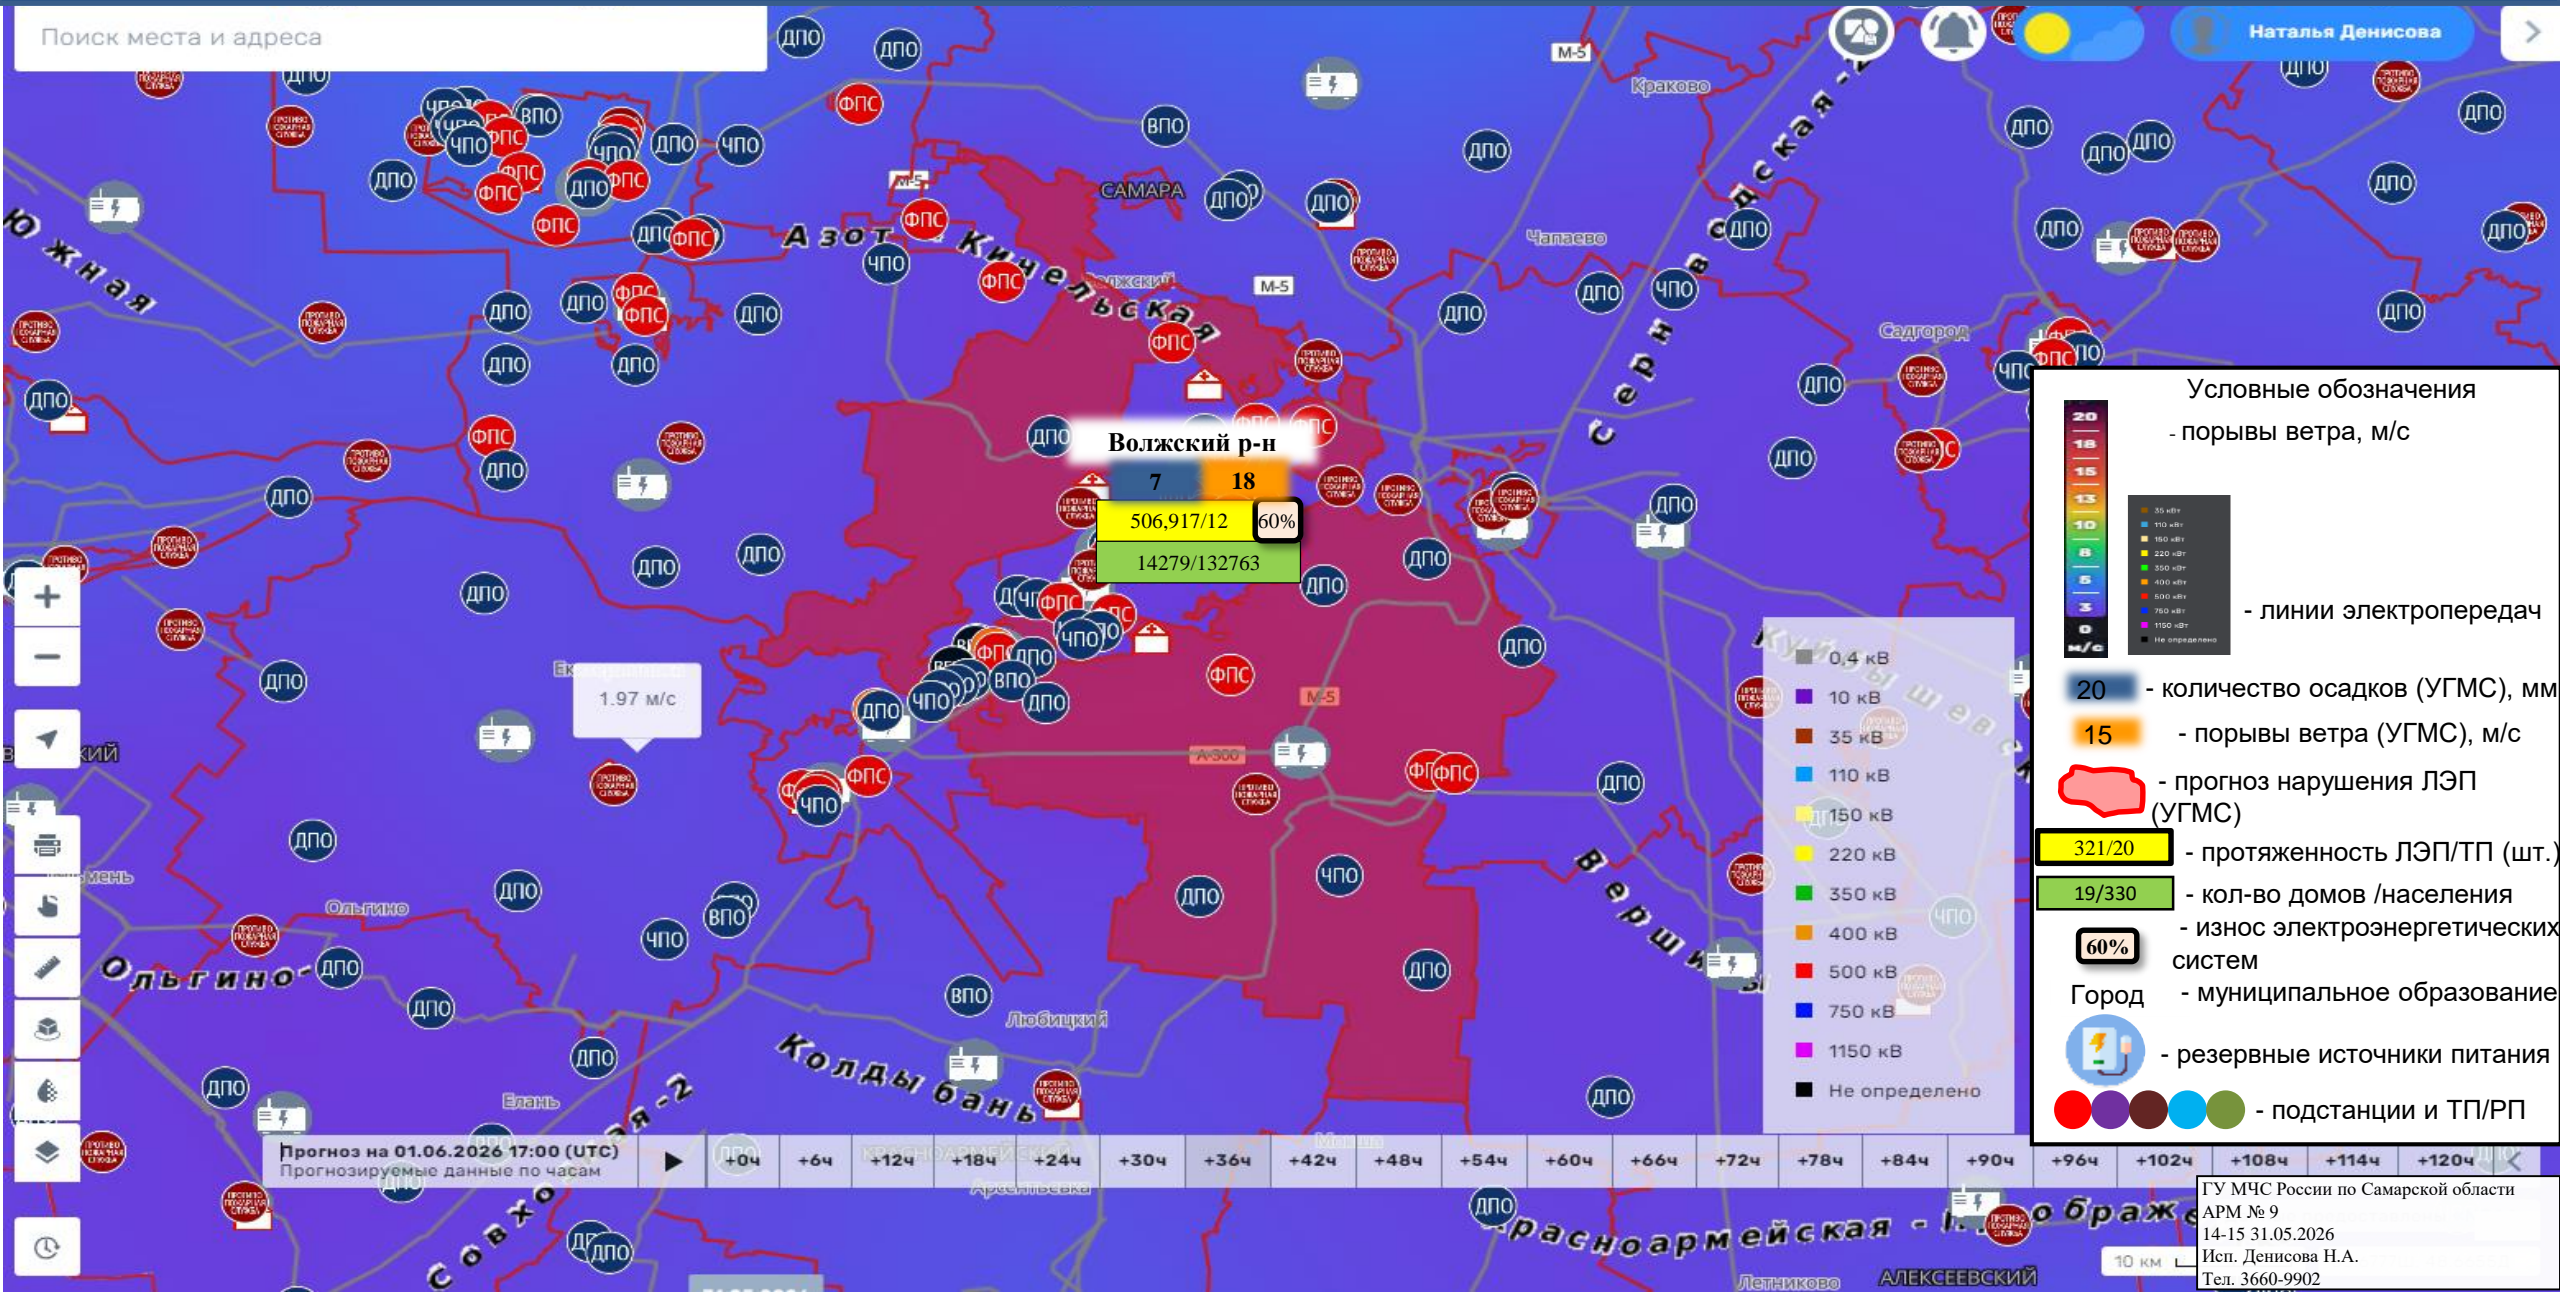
Поиск места и адреса

Наталья Денисова

Волжский р-н
7 18
506,917/12 60%
14279/132763

1.97 м/с

Условные обозначения
- порывы ветра, м/с
- линии электропередач
20 - количество осадков (УГМС), мм
15 - порывы ветра (УГМС), м/с
- прогноз нарушения ЛЭП (УГМС)
321/20 - протяженность ЛЭП/ТП (шт.)
19/330 - кол-во домов /населения
60% - износ электроэнергетических систем
Город - муниципальное образование
- резервные источники питания
- подстанции и ТП/РП

0,4 кВ
10 кВ
35 кВ
110 кВ
150 кВ
220 кВ
350 кВ
400 кВ
500 кВ
750 кВ
1150 кВ
Не определено

Прогноз на 01.06.2026 17:00 (UTC)
Прогнозируемые данные по часам
+0ч +6ч +12ч +18ч +24ч +30ч +36ч +42ч +48ч +54ч +60ч +66ч +72ч +78ч +84ч +90ч +96ч +102ч +108ч +114ч +120ч

Самара Кинельская Волжский Азот Южная Ольгино Колдыбань Сергиевск Куйбышев Красноармейская Чапаево Садгород Краково Любицкий Елань

ГУ МЧС России по Самарской области
АРМ № 9
14-15 31.05.2026
Исп. Денисова Н.А.
Тел. 3660-9902